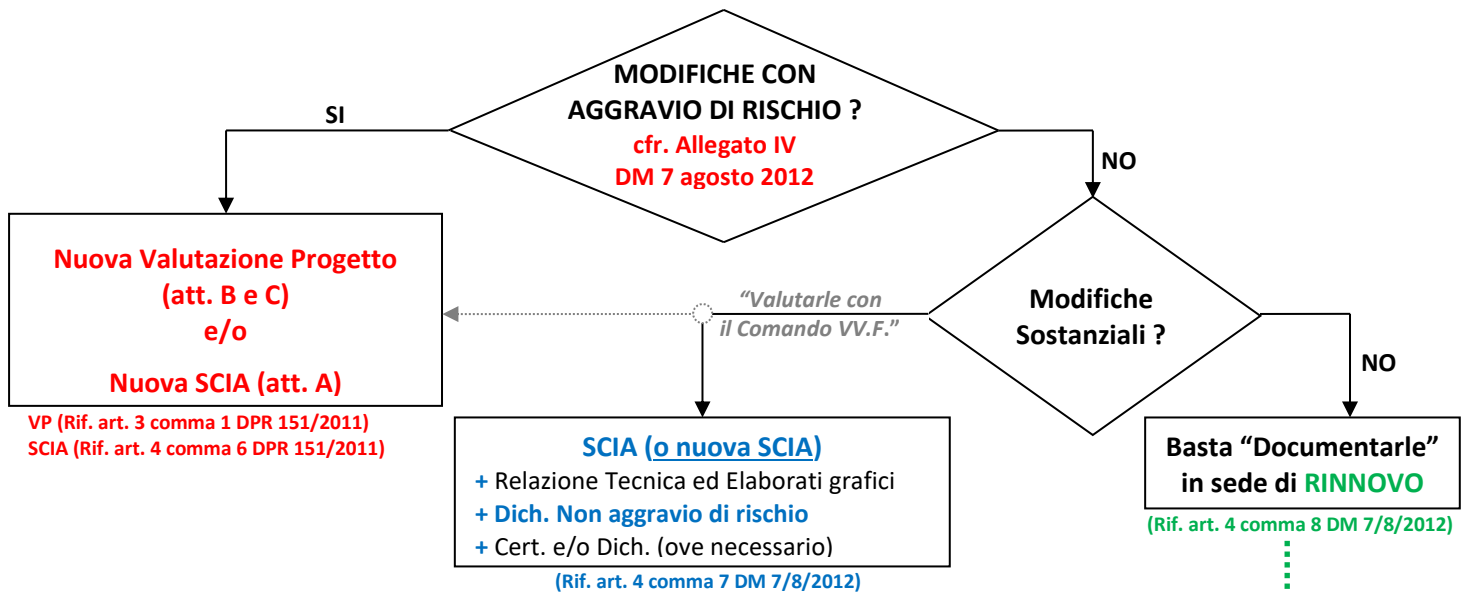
MODIFICHE CON AGGRAVIO DI RISCHIO ?
cfr. Allegato IV
DM 7 agosto 2012

SI

NO

Nuova Valutazione Progetto
(att. B e C)
e/o
Nuova SCIA (att. A)

VP (Rif. art. 3 comma 1 DPR 151/2011)
SCIA (Rif. art. 4 comma 6 DPR 151/2011)

"Valutarle con il Comando VV.F."

Modifiche Sostanziali ?

NO

SCIA (o nuova SCIA)
+ Relazione Tecnica ed Elaborati grafici
+ Dich. Non aggravio di rischio
+ Cert. e/o Dich. (ove necessario)

(Rif. art. 4 comma 7 DM 7/8/2012)

Basta "Documentarle" in sede di RINNOVO

(Rif. art. 4 comma 8 DM 7/8/2012)